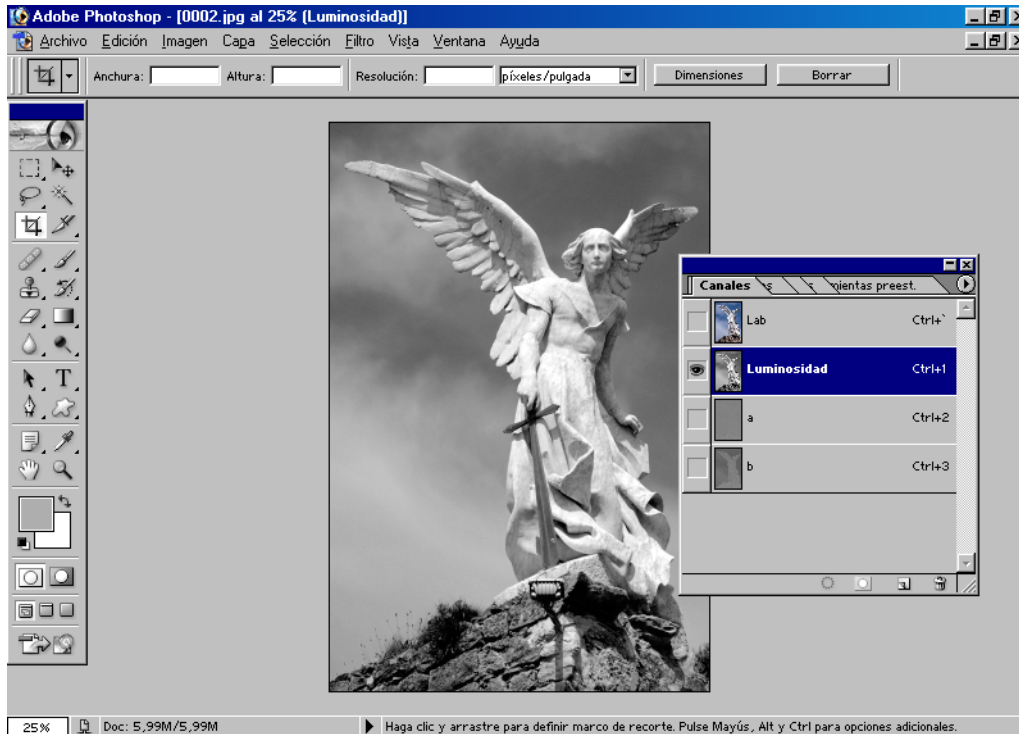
Adobe Photoshop - [0002.jpg al 25% (Luminosidad)]

Archivo Edición Imagen Capa Selección Filtro Vista Ventana Ayuda

Anchura: Altura: Resolución: píxeles/pulgada Dimensiones Borrar

Canales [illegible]s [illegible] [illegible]ientas preest.

Lab Ctrl+`

Luminosidad Ctrl+1

a Ctrl+2

b Ctrl+3

25% Doc: 5,99M/5,99M

Haga clic y arrastre para definir marco de recorte. Pulse Mayús, Alt y Ctrl para opciones adicionales.